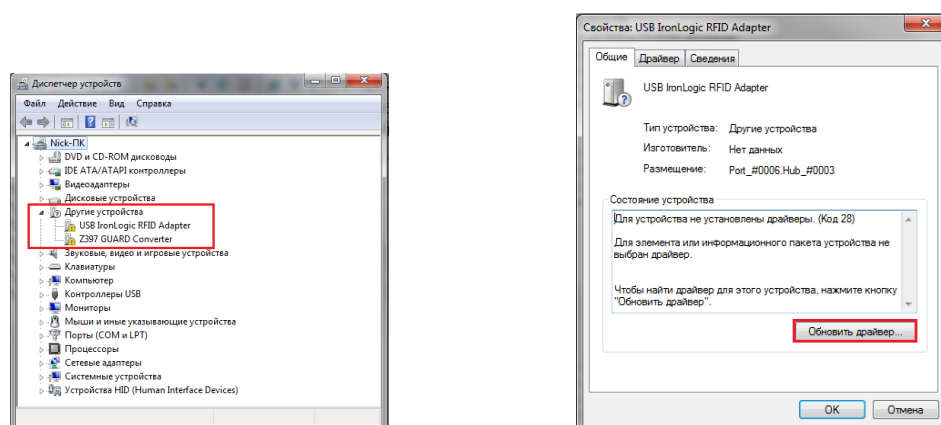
Диспетчер устройств

Файл Действие Вид Справка

Nick-ПК
DVD и CD-ROM дисководы
IDE ATA/ATAPI контроллеры
Видеоадаптеры
Дисковые устройства
Другие устройства
USB IronLogic RFID Adapter
Z397 GUARD Converter
Звуковые, видео и игровые устройства
Клавиатуры
Компьютер
Контроллеры USB
Мониторы
Мыши и иные указывающие устройства
Порты (COM и LPT)
Процессоры
Сетевые адаптеры
Системные устройства
Устройства HID (Human Interface Devices)

Свойства: USB IronLogic RFID Adapter

Общие Драйвер Сведения

USB IronLogic RFID Adapter

Тип устройства: Другие устройства
Изготовитель: Нет данных
Размещение: Port_#0006.Hub_#0003

Состояние устройства
Для устройства не установлены драйверы. (Код 28)

Для элемента или информационного пакета устройства не выбран драйвер.

Чтобы найти драйвер для этого устройства, нажмите кнопку "Обновить драйвер".

Обновить драйвер...

OK Отмена